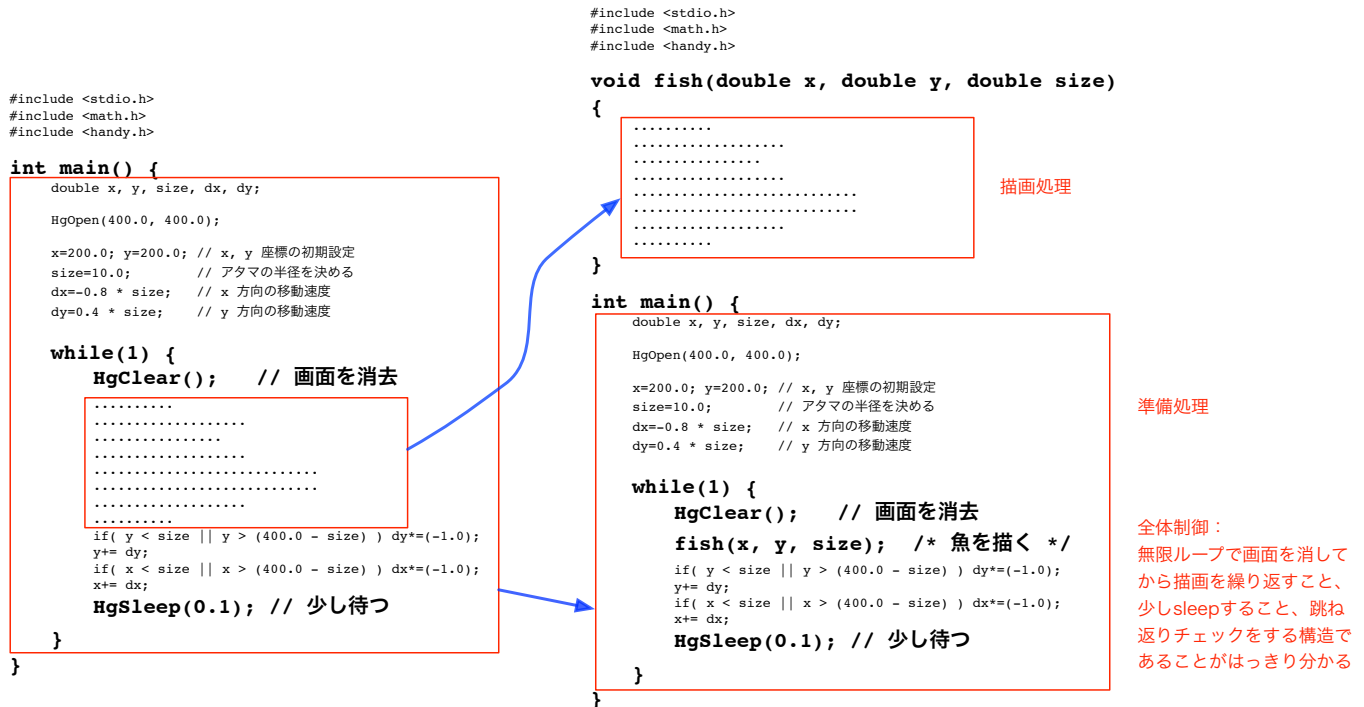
#include <stdio.h>
#include <math.h>
#include <handy.h>

int main() {
double x, y, size, dx, dy;

HgOpen(400.0, 400.0);

x=200.0; y=200.0; // x, y 座標の初期設定
size=10.0; // アタマの半径を決める
dx=-0.8 * size; // x 方向の移動速度
dy=0.4 * size; // y 方向の移動速度

while(1) {
HgClear(); // 画面を消去
..........
..................
................
..................
............................
............................
..................
..........
if( y < size || y > (400.0 - size) ) dy*=(-1.0);
y+= dy;
if( x < size || x > (400.0 - size) ) dx*=(-1.0);
x+= dx;
HgSleep(0.1); // 少し待つ
}
}

#include <stdio.h>
#include <math.h>
#include <handy.h>

void fish(double x, double y, double size)
{
..........
..................
................
..................
............................
............................
..................
..........
}

描画処理

int main() {
double x, y, size, dx, dy;

HgOpen(400.0, 400.0);

x=200.0; y=200.0; // x, y 座標の初期設定
size=10.0; // アタマの半径を決める
dx=-0.8 * size; // x 方向の移動速度
dy=0.4 * size; // y 方向の移動速度

while(1) {
HgClear(); // 画面を消去
fish(x, y, size); /* 魚を描く */
if( y < size || y > (400.0 - size) ) dy*=(-1.0);
y+= dy;
if( x < size || x > (400.0 - size) ) dx*=(-1.0);
x+= dx;
HgSleep(0.1); // 少し待つ
}
}

準備処理

全体制御：
無限ループで画面を消してから描画を繰り返すこと、少しsleepすること、跳ね返りチェックをする構造であることがはっきり分かる